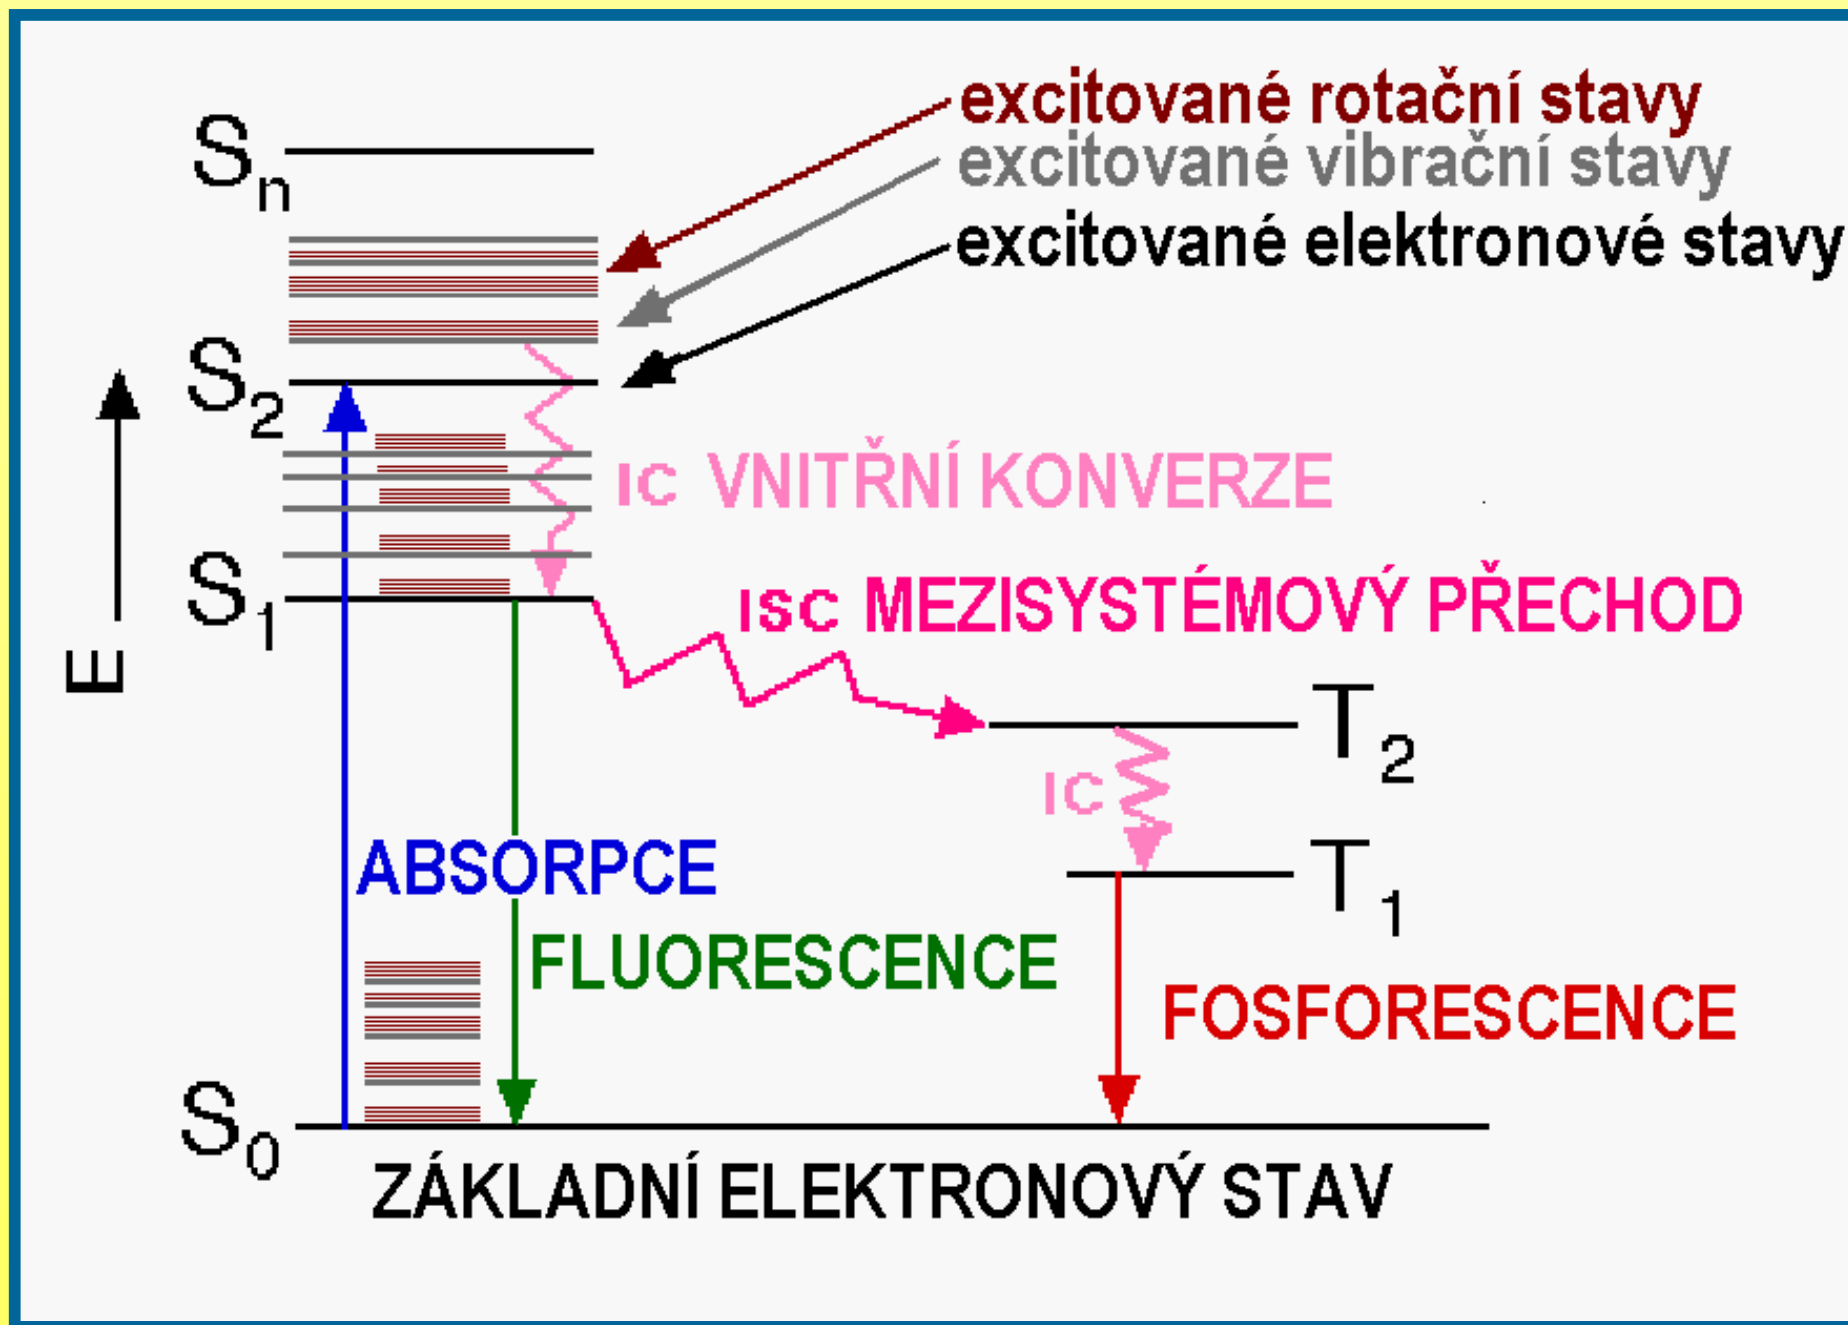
excitované rotační stavy
excitované vibrační stavy
excitované elektronové stavy

$S_n$

$S_2$

E

IC VNITŘNÍ KONVERZE

$S_1$

ISC MEZISYSTÉMOVÝ PŘECHOD

$T_2$

IC

$T_1$

ABSORPCE

FLUORESCENCE

FOSFORESCENCE

$S_0$

ZÁKLADNÍ ELEKTRONOVÝ STAV